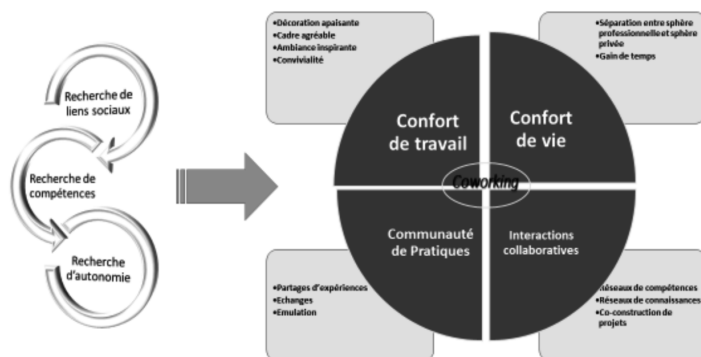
Recherche de liens sociaux

Recherche de compétences

Recherche d'autonomie

•Décoration apaisante
•Cadre agréable
•Ambiance inspirante
•Convivialité

•Séparation entre sphère professionnelle et sphère privée
•Gain de temps

Confort de travail

Confort de vie

Coworking

Communauté de Pratiques

Interactions collaboratives

•Partages d'expériences
•Echanges
•Emulation

•Réseaux de compétences
•Réseaux de connaissances
•Co-construction de projets